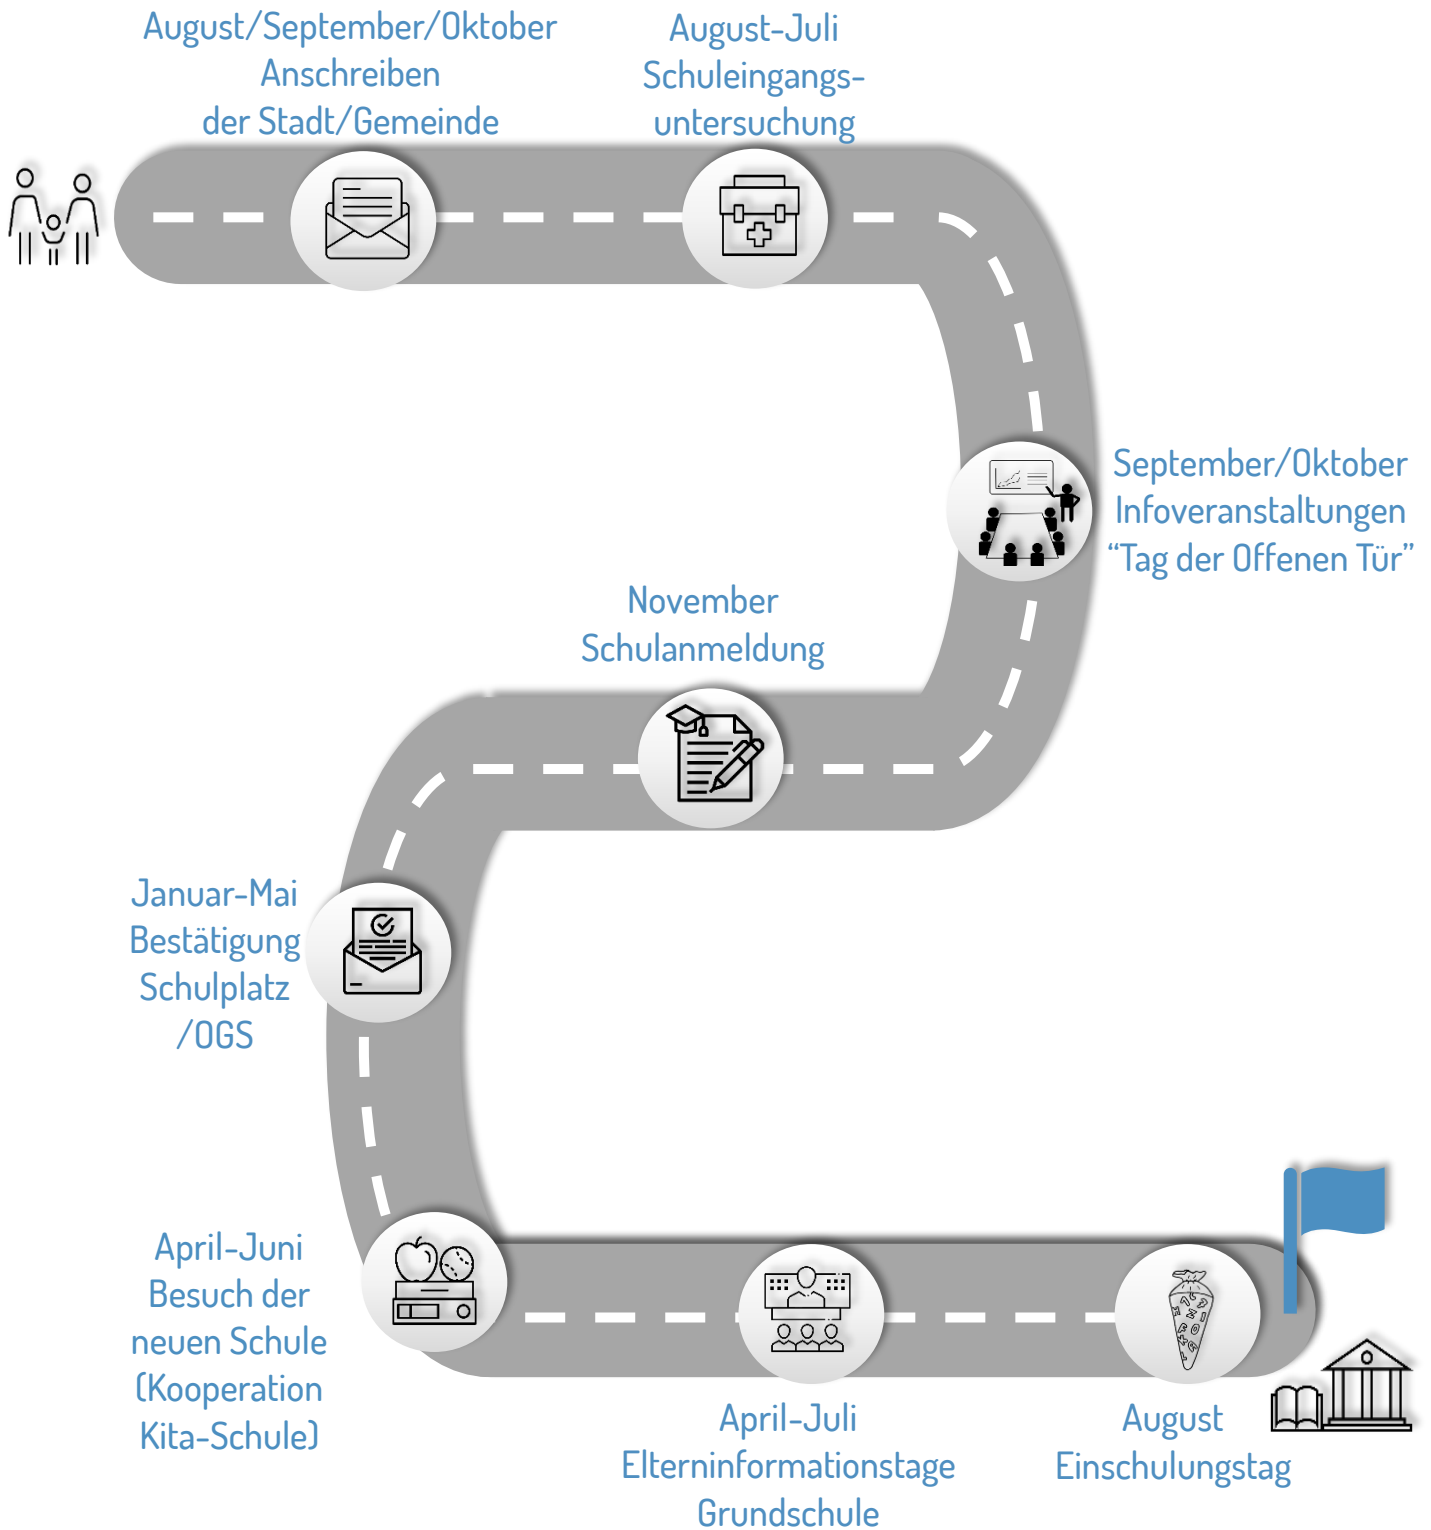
August/September/Oktober
Anschreiben
der Stadt/Gemeinde

August-Juli
Schuleingangsuntersuchung

September/Oktober
Infoveranstaltungen
“Tag der Offenen Tür”

November
Schulanmeldung

Januar-Mai
Bestätigung
Schulplatz
/OGS

April-Juni
Besuch der
neuen Schule
(Kooperation
Kita-Schule)

April-Juli
Elterninformationstage
Grundschule

August
Einschulungstag